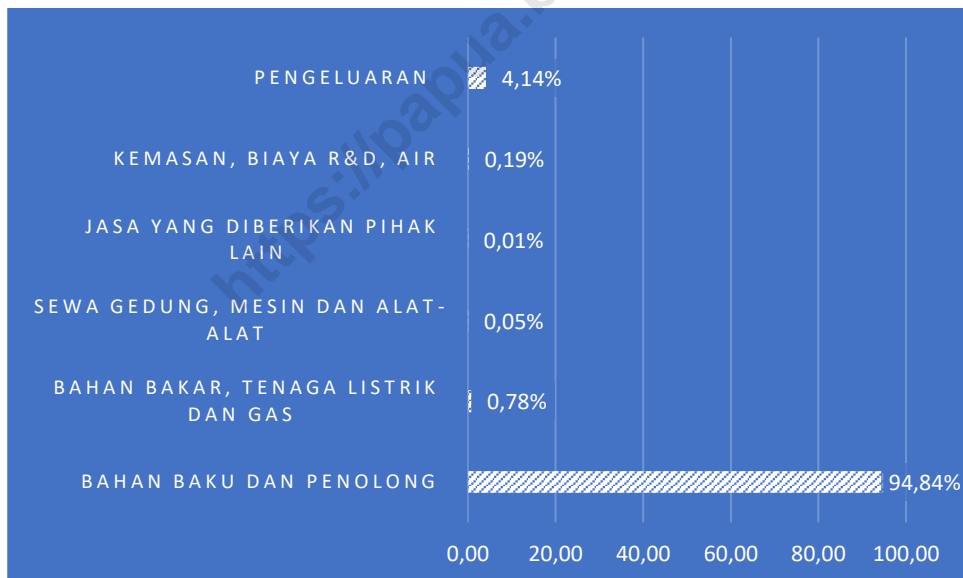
https://papua.b

PENGELUARAN 4,14%

KEMASAN, BIAYA R&D, AIR 0,19%

JASA YANG DIBERIKAN PIHAK LAIN 0,01%

SEWA GEDUNG, MESIN DAN ALAT-ALAT 0,05%

BAHAN BAKAR, TENAGA LISTRIK DAN GAS 0,78%

BAHAN BAKU DAN PENOLONG 94,84%

0,00 20,00 40,00 60,00 80,00 100,00